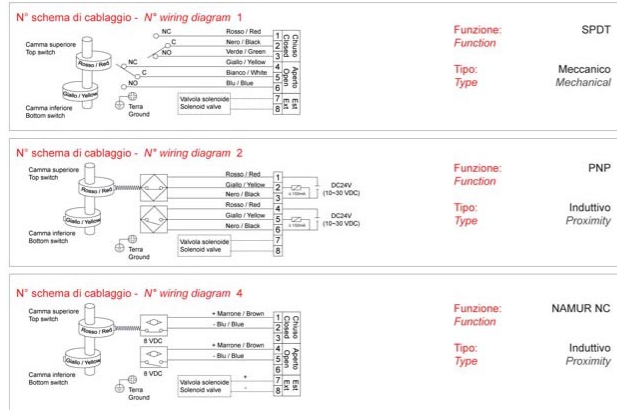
N° schema di cablaggio - N° wiring diagram 1

Camma superiore
Top switch

Rosso / Red
Giallo / Yellow

Camma inferiore
Bottom switch

Terra
Ground

NC
C
NO
NC
C
NO

Rosso / Red
Nero / Black
Verde / Green
Giallo / Yellow
Bianco / White
Blu / Blue
Valvola solenoide
Solenoid valve

1
2
3
4
5
6
7
8

Chiuso Closed
Aperto Open
Est Est

Funzione: SPDT
Function

Tipo: Meccanico
Type Mechanical

N° schema di cablaggio - N° wiring diagram 2

Camma superiore
Top switch

Rosso / Red
Giallo / Yellow

Camma inferiore
Bottom switch

Terra
Ground

Rosso / Red
Giallo / Yellow
Nero / Black
Rosso / Red
Giallo / Yellow
Nero / Black
Valvola solenoide
Solenoid valve

1
2
3
4
5
6
7
8

≤ 150mA
DC24V
(10~30 VDC)
≤ 150mA
DC24V
(10~30 VDC)

Funzione: PNP
Function

Tipo: Induttivo
Type Proximity

N° schema di cablaggio - N° wiring diagram 4

Camma superiore
Top switch

Rosso / Red
Giallo / Yellow

8 VDC
8 VDC

Camma inferiore
Bottom switch

Terra
Ground

+ Marrone / Brown
- Blu / Blue
+ Marrone / Brown
- Blu / Blue
Valvola solenoide
Solenoid valve
+
-

1
2
3
4
5
6
7
8

Chiuso Closed
Aperto Open
Est Est

Funzione: NAMUR NC
Function

Tipo: Induttivo
Type Proximity